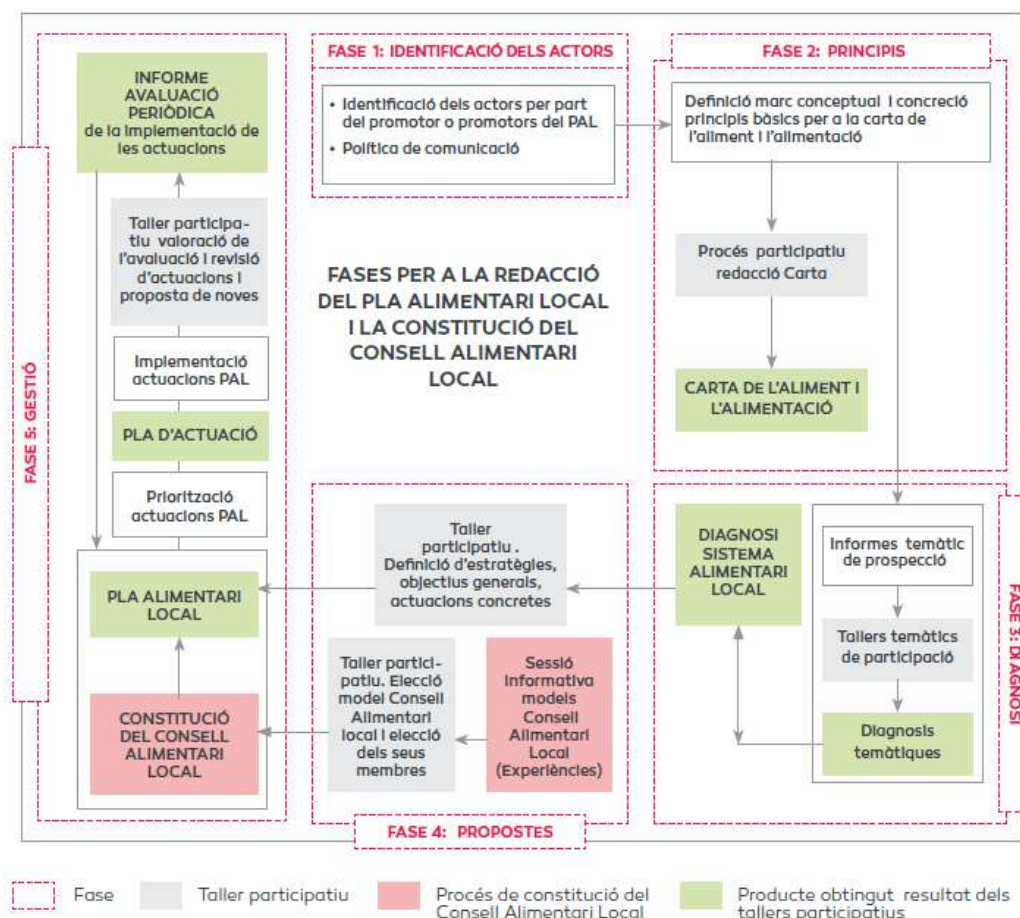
FASE 1: IDENTIFICACIÓ DELS ACTORS

• Identificació dels actors per part del promotor o promotors del PAL
• Política de comunicació

FASE 2: PRINCIPIS

Definició marc conceptual i concreció principis bàsics per a la carta de l'aliment i l'alimentació

Procés participatiu redacció Carta

CARTA DE L'ALIMENT I L'ALIMENTACIÓ

FASES PER A LA REDACCIÓ DEL PLA ALIMENTARI LOCAL I LA CONSTITUCIÓ DEL CONSELL ALIMENTARI LOCAL

FASE 5: GESTIÓ

INFORME AVALUACIÓ PERIÒDICA de la implementació de les actuacions

Taller participatiu valoració de l'avaluació i revisió d'actuacions i proposta de noves

Implementació actuacions PAL

PLA D'ACTUACIÓ

Priorització actuacions PAL

PLA ALIMENTARI LOCAL

CONSTITUCIÓ DEL CONSELL ALIMENTARI LOCAL

FASE 3: DIAGNOSI

DIAGNOSI SISTEMA ALIMENTARI LOCAL

Informes temàtic de prospecció

Tallers temàtics de participació

Diagnosis temàtiques

FASE 4: PROPOSTES

Taller participatiu . Definició d'estratègies, objectius generals, actuacions concretes

Taller participatiu. Elecció model Consell Alimentari local i elecció dels seus membres

Sessió informativa models Consell Alimentari Local (Experiències)

Fase
Taller participatiu
Procés de constitució del Consell Alimentari Local
Producte obtingut resultat dels tallers participatius